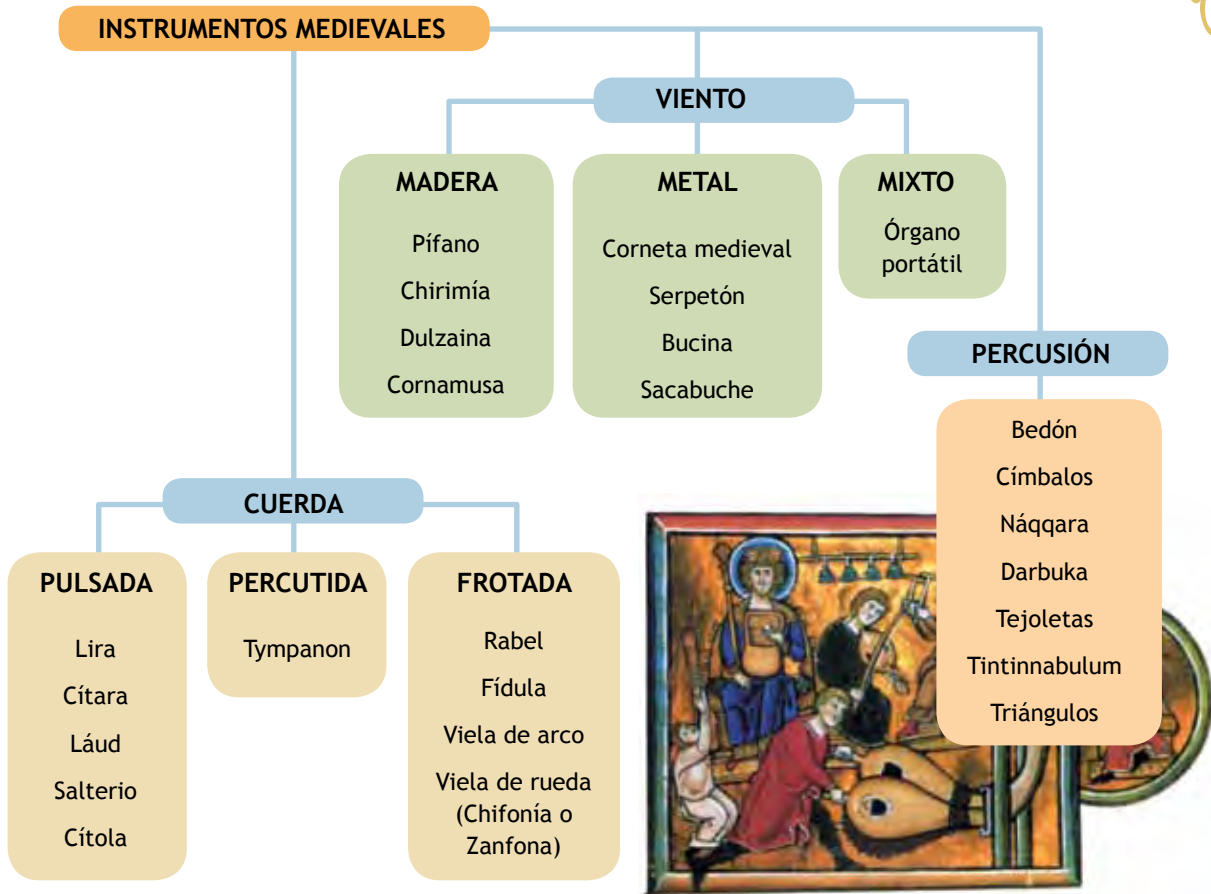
INSTRUMENTOS MEDIEVALES

VIENTO

MADERA

Pífano

Chirimía

Dulzaina

Cornamusa

METAL

Corneta medieval

Serpetón

Bucina

Sacabuche

MIXTO

Órgano portátil

PERCUSIÓN

Bedón

Címbalos

Náqqara

Darbuka

Tejoletas

Tintinnabulum

Triángulos

CUERDA

PULSADA

Lira

Cítara

Láud

Salterio

Cítola

PERCUTIDA

Tympanon

FROTADA

Rabel

Fídula

Viela de arco

Viela de rueda (Chifonía o Zanfona)